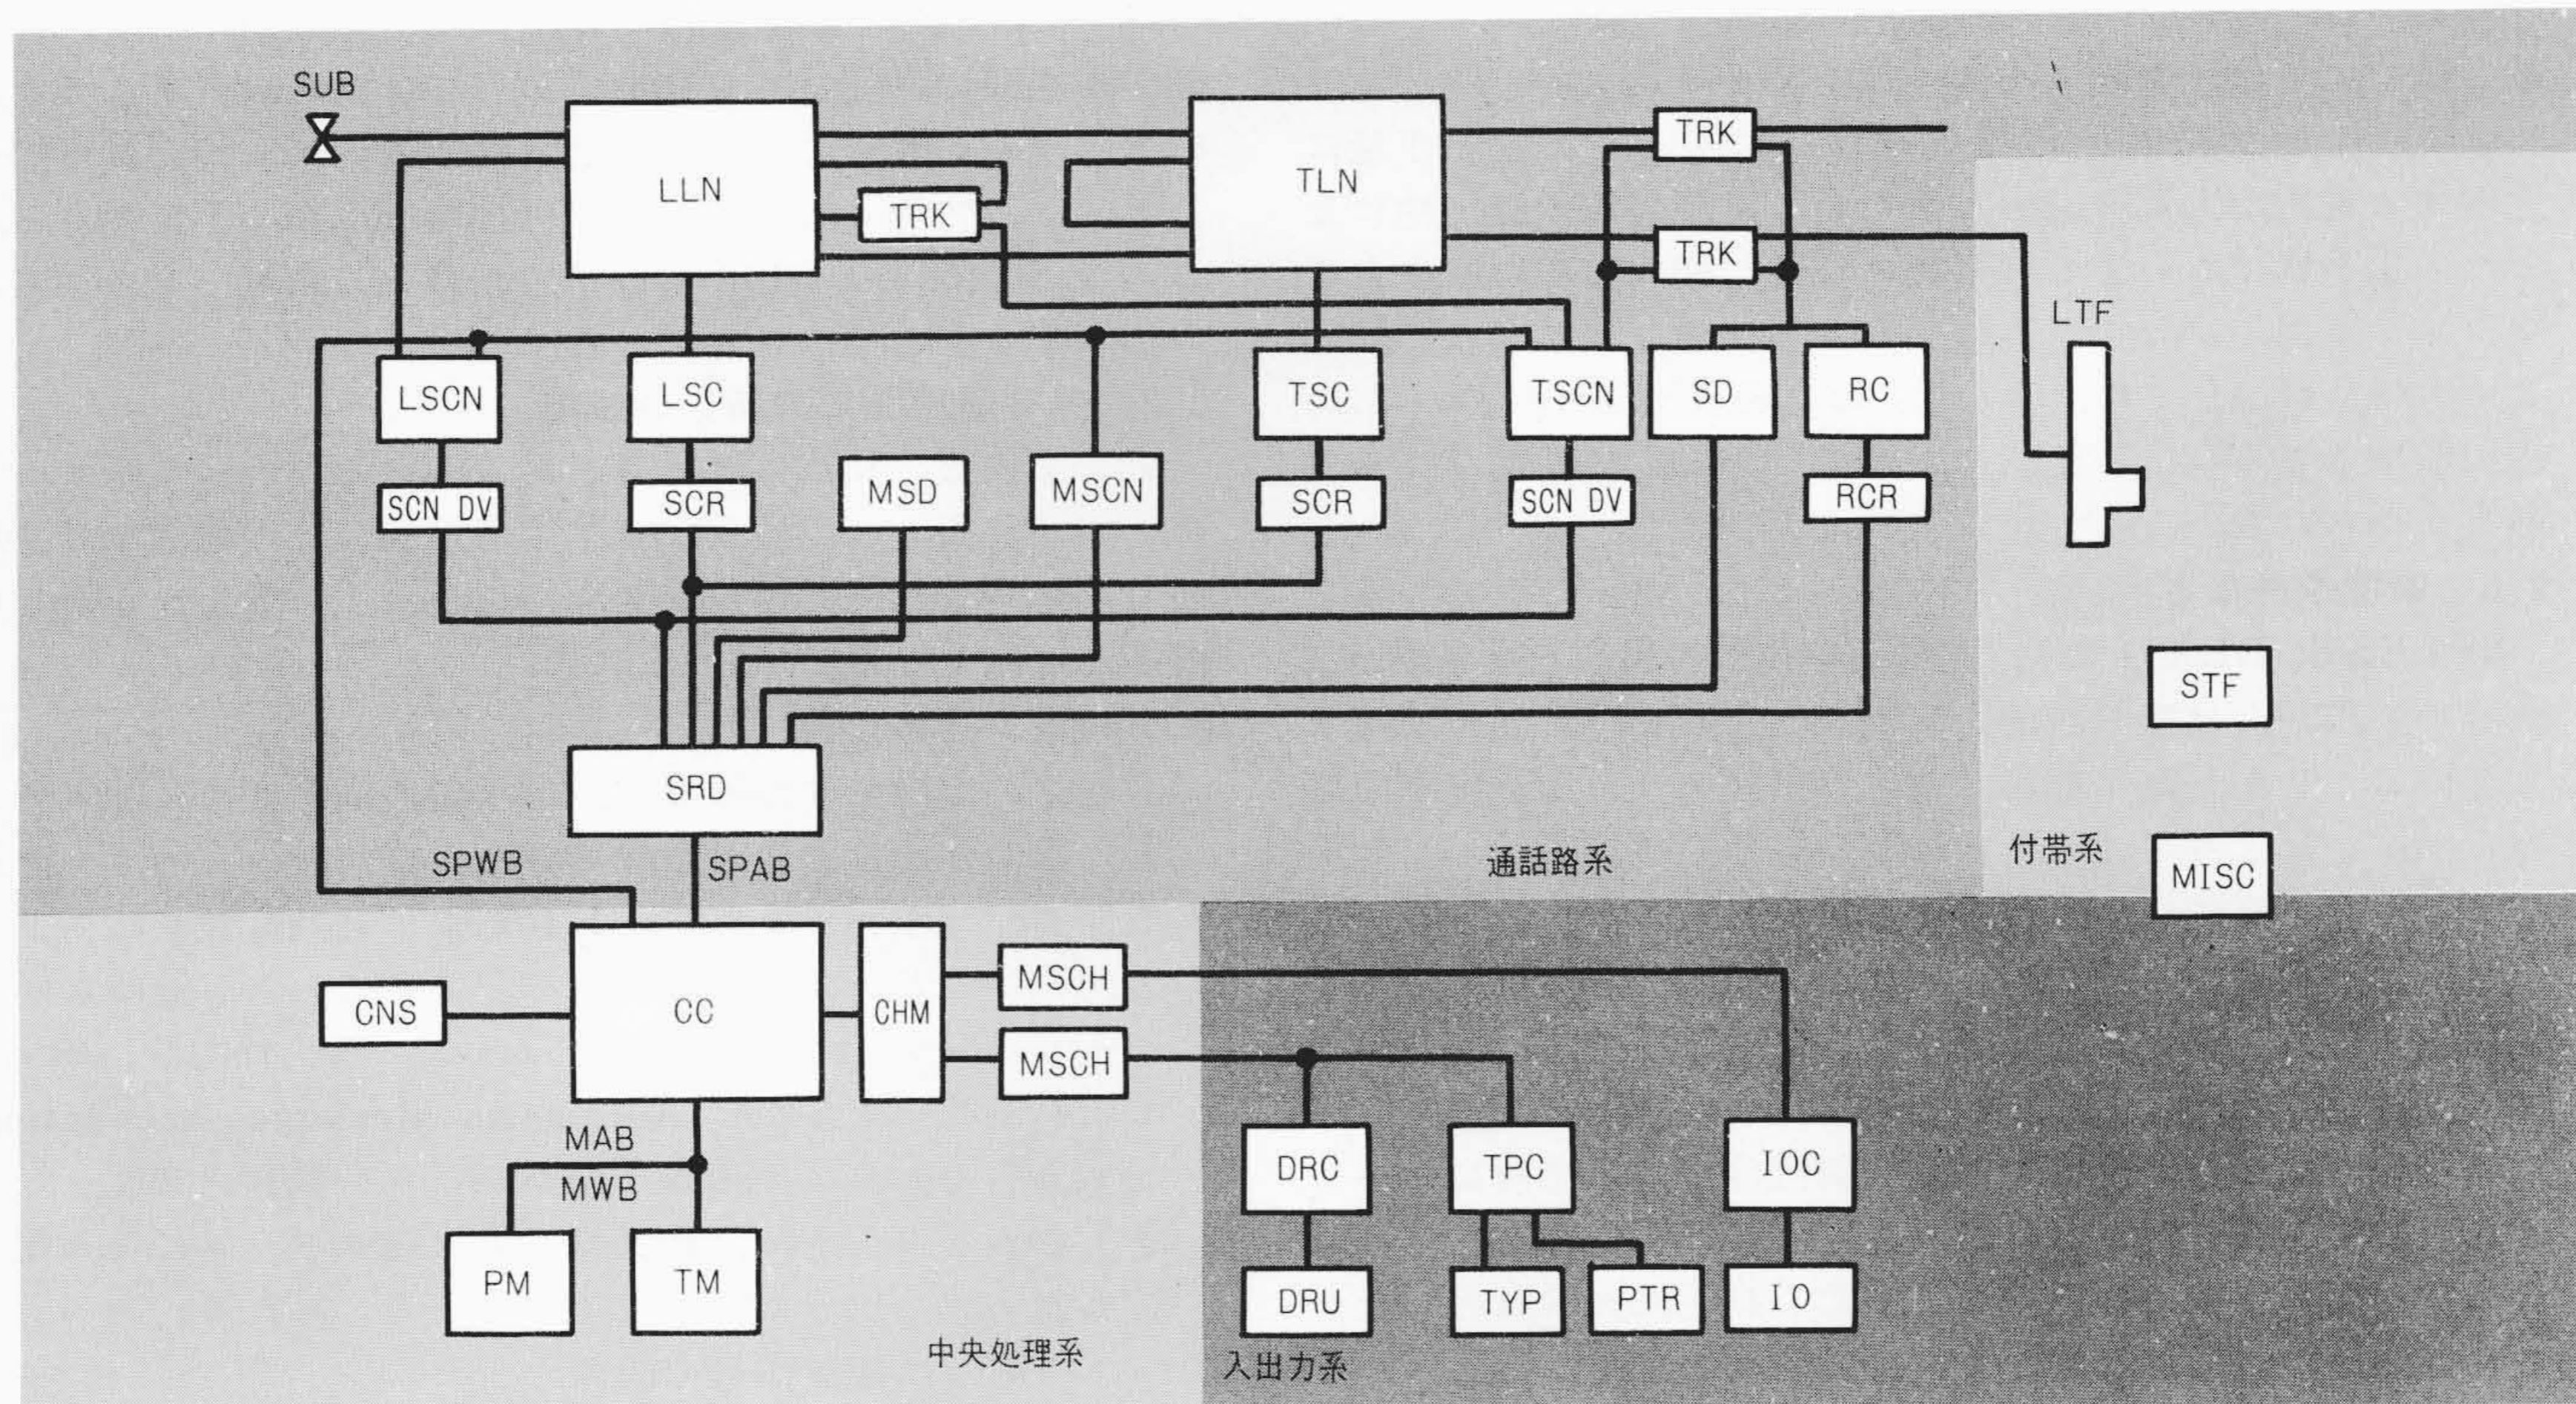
SUB
LLN
TRK
TLN
TRK
TRK
LTF
LSCN
LSC
TSC
TSCN
SD
RC
SCN DV
SCR
MSD
MSCN
SCR
SCN DV
RCR
STF
SRD
SPWB
SPAB
通話路系
付帯系
MISC
CNS
CC
CHM
MSCH
MSCH
MAB
MWB
DRC
TPC
IOC
PM
TM
DRU
TYP
PTR
IO
中央処理系
入出力系